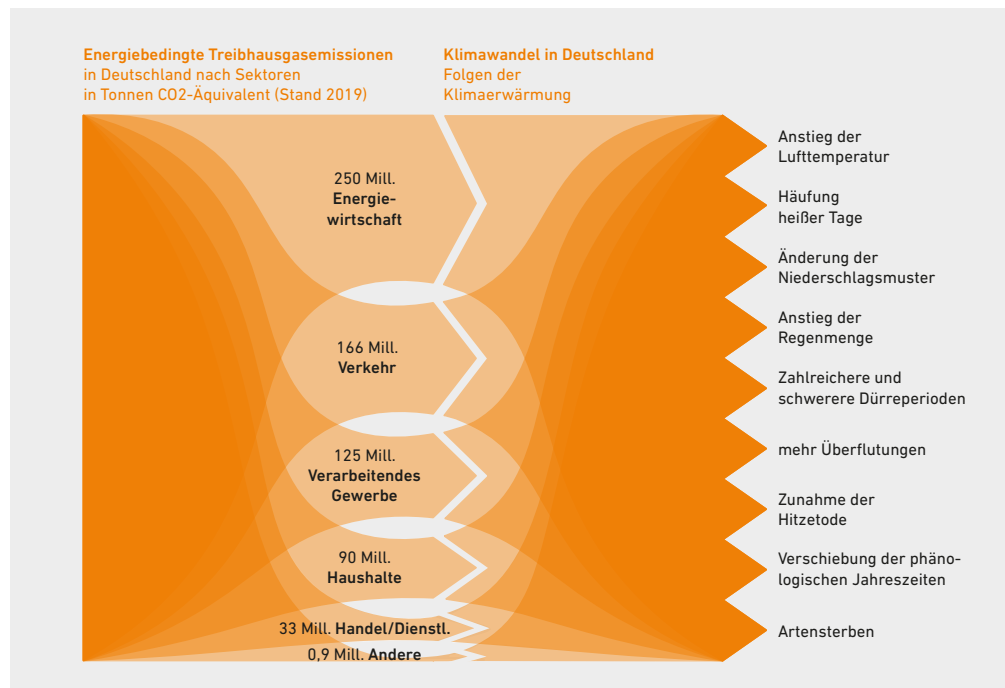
Energiebedingte Treibhausgasemissionen
in Deutschland nach Sektoren
in Tonnen CO2-Äquivalent (Stand 2019)

Klimawandel in Deutschland
Folgen der
Klimaerwärmung

250 Mill.
Energiewirtschaft

166 Mill.
Verkehr

125 Mill.
Verarbeitendes Gewerbe

90 Mill.
Haushalte

33 Mill. Handel/Dienstl.

0,9 Mill. Andere

Anstieg der Lufttemperatur

Häufung heißer Tage

Änderung der Niederschlagsmuster

Anstieg der Regenmenge

Zahlreichere und schwerere Dürreperioden

mehr Überflutungen

Zunahme der Hitzetode

Verschiebung der phänologischen Jahreszeiten

Artensterben